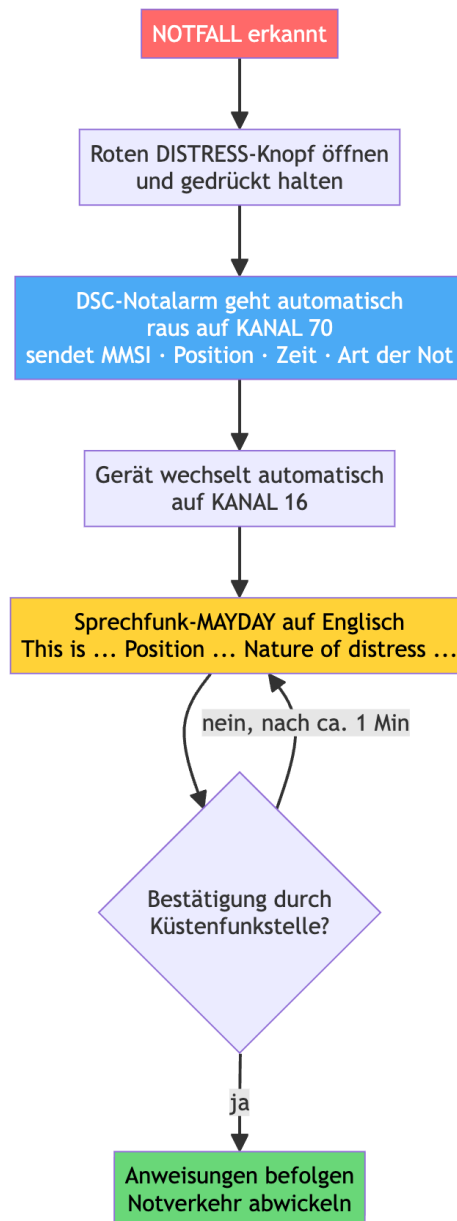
NOTFALL erkannt

Roten DISTRESS-Knopf öffnen und gedrückt halten

DSC-Notalarm geht automatisch raus auf KANAL 70
sendet MMSI · Position · Zeit · Art der Not

Gerät wechselt automatisch auf KANAL 16

Sprechfunk-MAYDAY auf Englisch
This is ... Position ... Nature of distress ...

nein, nach ca. 1 Min

Bestätigung durch Küstenfunkstelle?

ja

Anweisungen befolgen
Notverkehr abwickeln